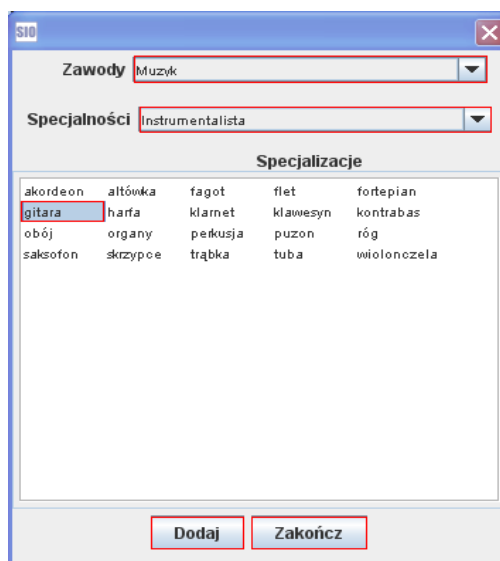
SIO

Zawody Muzyk

Specjalności Instrumentalista

Specjalizacje

| | | | | |
|---|---|---|---|---|
| akordeon | altówka | fagot | flet | fortepian |
| gitara | harfa | klarnet | klawesyn | kontrabas |
| obój | organy | perkusja | puzon | róg |
| saksofon | skrzypce | trąbka | tuba | wiolonczela |

Dodaj Zakończ